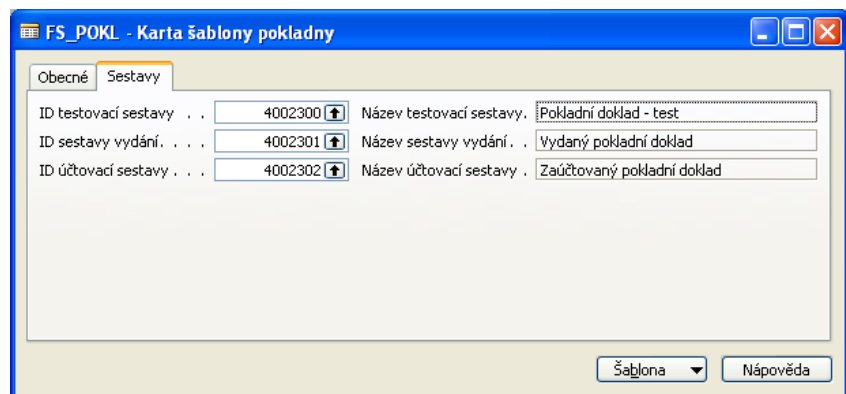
FS_POKL - Karta šablony pokladny

Obecné | Sestavy

| | | | |
|---|---|---|---|
| ID testovací sestavy . . . | 4002300 | Název testovací sestavy. | Pokladní doklad - test |
| ID sestavy vydání. . . . | 4002301 | Název sestavy vydání . . | Vydaný pokladní doklad |
| ID účtovací sestavy . . . | 4002302 | Název účtovací sestavy . | Zaúčtovaný pokladní doklad |

Šablona | Nápověda